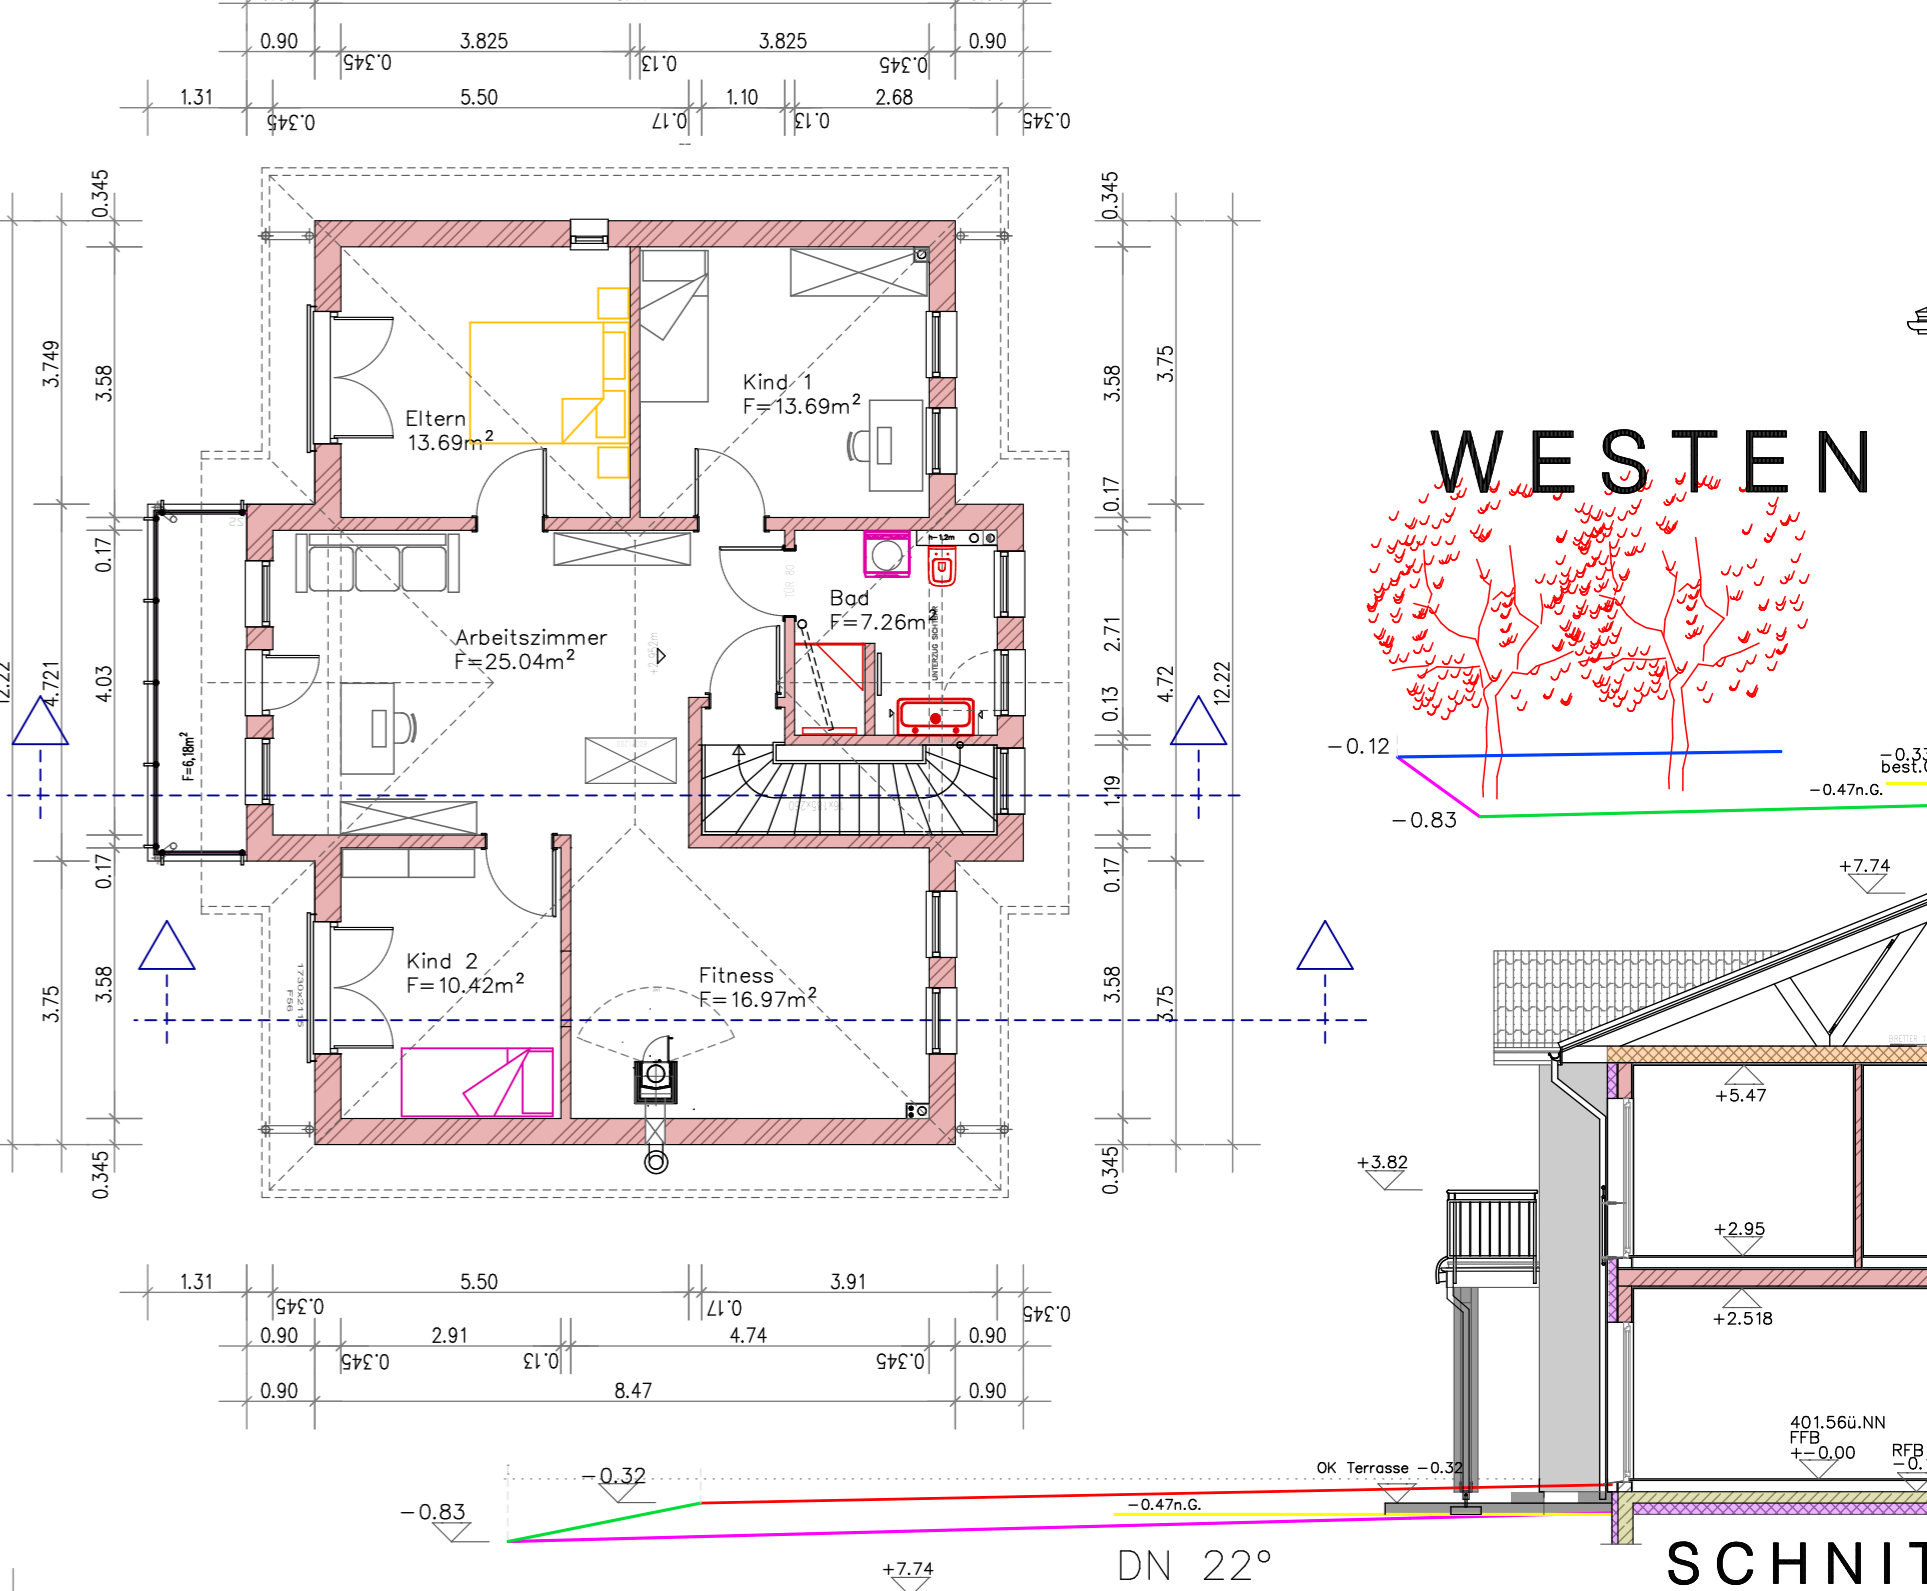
0.90 3.825 3.825 0.90
0.345 0.13 0.345
1.31 5.50 1.10 2.68
0.345 0.17 0.13 0.345

0.345
3.749
3.58
0.17
12.22
4.721
4.03
0.17
3.75
3.58
0.345

0.345
3.58
3.75
0.17
2.71
0.13
4.72
12.22
1.19
0.17
3.58
3.75
0.345

Eltern
13.69m$^2$

Kind 1
F=13.69m$^2$

Arbeitszimmer
F=25.04m$^2$

Bad
F=7.26m$^2$

F=6,18m$^2$

Kind 2
F=10.42m$^2$

Fitness
F=16.97m$^2$

1.31 5.50 3.91
0.345 0.17 0.345
0.90 2.91 4.74 0.90
0.345 0.13 0.345
0.90 8.47 0.90

WESTEN

−0.12
−0.83
−0.33
best.
−0.47n.G.

+7.74
+5.47
+3.82
+2.95
+2.518
401.56ü.NN
FFB
+−0.00
RFB
−0.
OK Terrasse −0.32
−0.47n.G.
−0.32
−0.83
+7.74
DN 22°
SCHNI